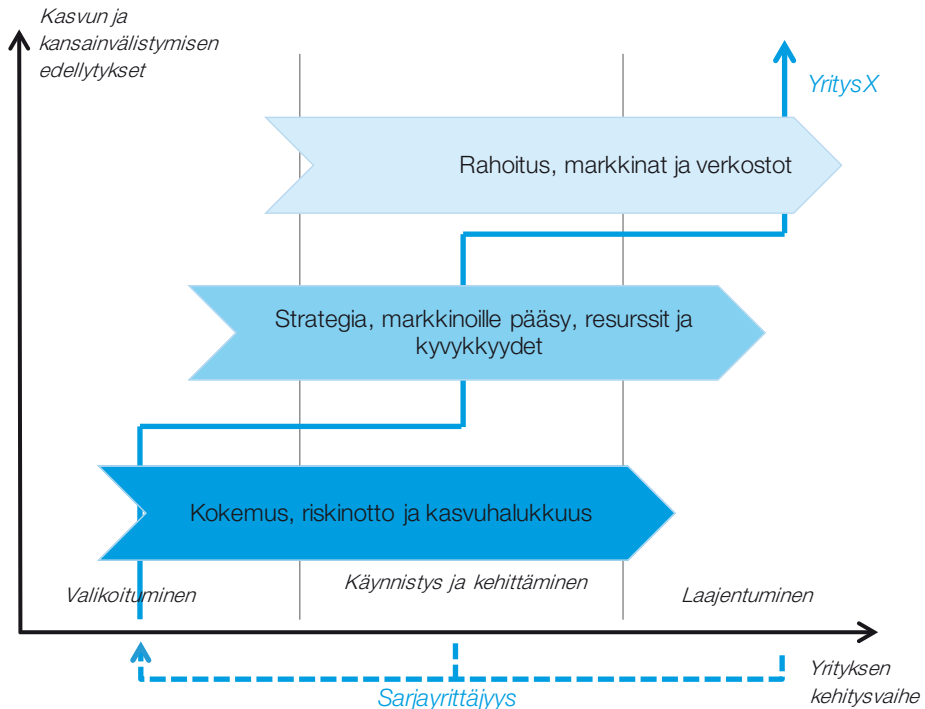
Kasvun ja kansainvälistymisen edellytykset

Yritys X

Rahoitus, markkinat ja verkostot

Strategia, markkinoille pääsy, resurssit ja kyvykkyydet

Kokemus, riskinotto ja kasvuhalukkuus

Valikoituminen

Käynnistys ja kehittäminen

Laajentuminen

Yrityksen kehitysvaihe

Sarjayrittäjyys